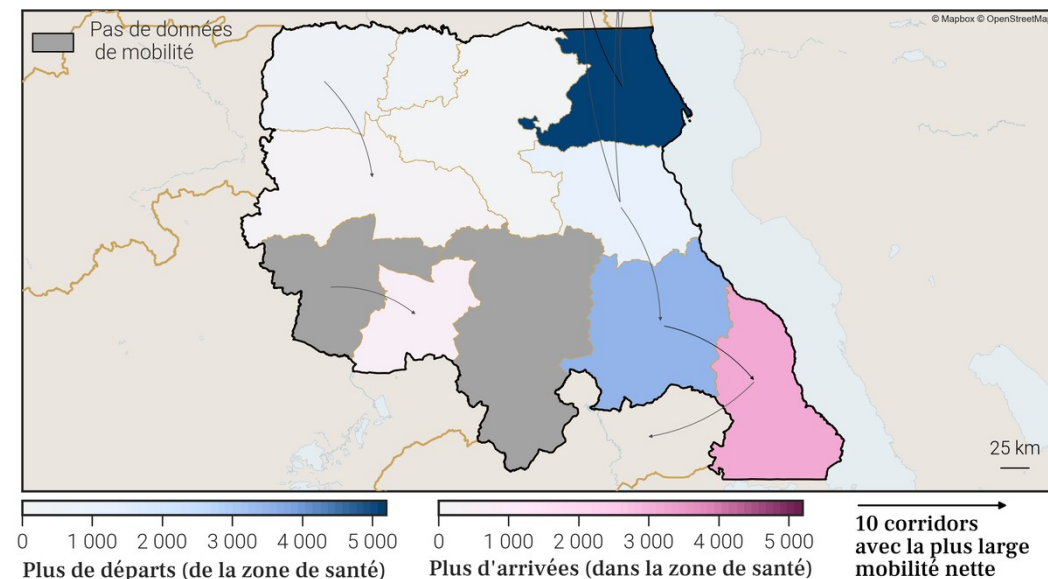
Pas de données de mobilité

© Mapbox © OpenStreetMa

25 km

0 1 000 2 000 3 000 4 000 5 000
Plus de départs (de la zone de santé)

0 1 000 2 000 3 000 4 000 5 000
Plus d'arrivées (dans la zone de santé)

10 corridors avec la plus large mobilité nette